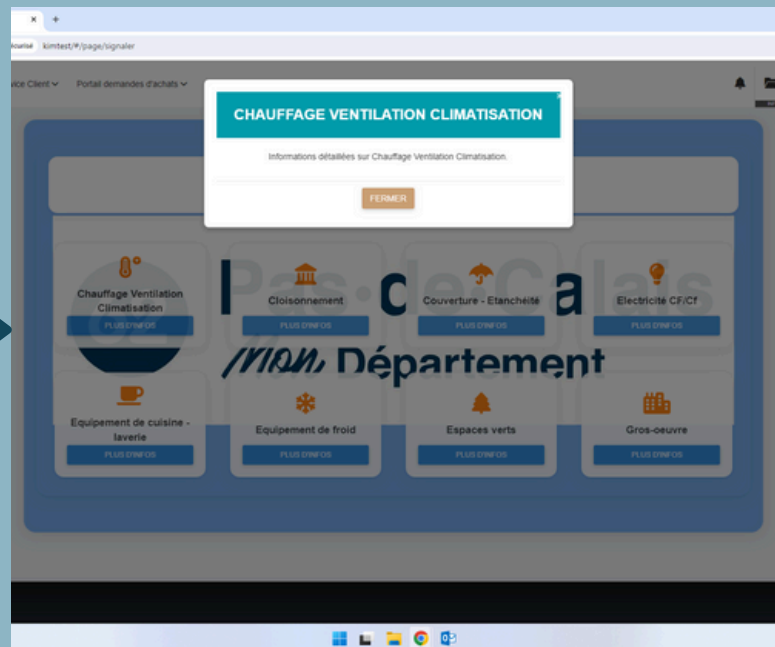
× +

ecurisé kimtest/#/page/signaler

vice Client ⌄ Portail demandes d'achats ⌄

CHAUFFAGE VENTILATION CLIMATISATION

Informations détaillées sur Chauffage Ventilation Climatisation.

FERMER

Pas-de-Calais

MON Département

Chauffage Ventilation Climatisation
PLUS D'INFOS

Cloisonnement
PLUS D'INFOS

Couverture - Etanchéité
PLUS D'INFOS

Electricité CF/Cf
PLUS D'INFOS

Equipement de cuisine - laverie
PLUS D'INFOS

Equipement de froid
PLUS D'INFOS

Espaces verts
PLUS D'INFOS

Gros-oeuvre
PLUS D'INFOS